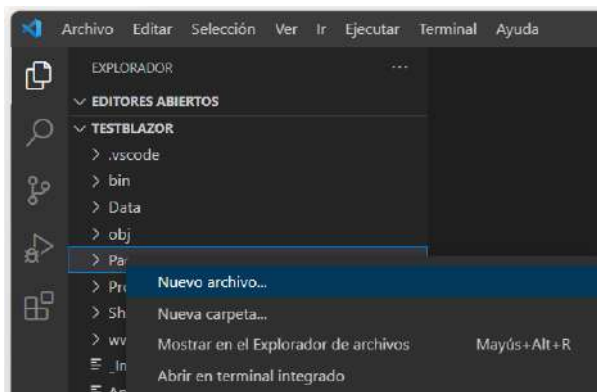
Archivo Editar Selección Ver Ir Ejecutar Terminal Ayuda

EXPLORADOR ···

EDITORES ABIERTOS

TESTBLAZOR

> .vscode
> bin
> Data
> obj
> Pa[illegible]
> Pr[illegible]
> Sh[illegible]
> ww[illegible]
_In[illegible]
Ap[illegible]

Nuevo archivo...
Nueva carpeta...
Mostrar en el Explorador de archivos Mayús+Alt+R
Abrir en terminal integrado